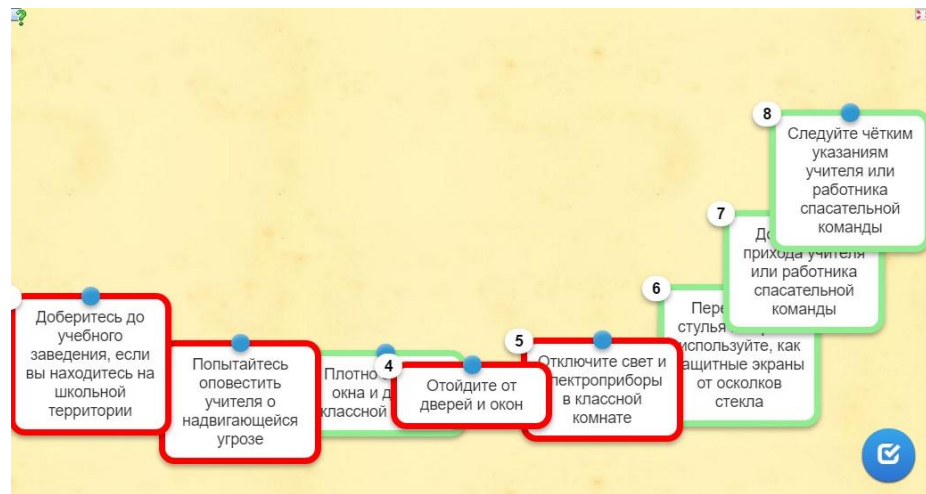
?

Доберитесь до учебного заведения, если вы находитесь на школьной территории

Попытайтесь оповестить учителя о надвигающейся угрозе

Плотно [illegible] окна и д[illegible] классной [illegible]

4

Отойдите от дверей и окон

5

Отключите свет и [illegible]лектроприборы в классной комнате

6

Пере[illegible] стулья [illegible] используйте, как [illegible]ащитные экраны от осколков стекла

7

До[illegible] прихода учителя или работника спасательной команды

8

Следуйте чётким указаниям учителя или работника спасательной команды